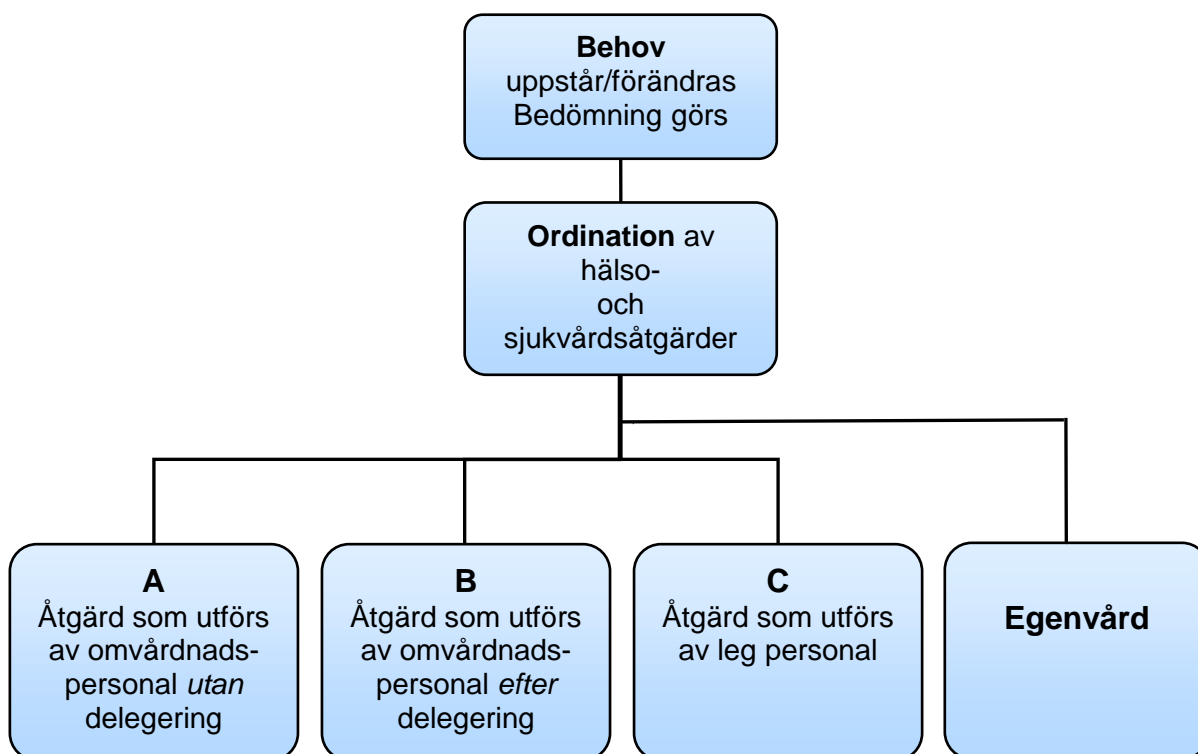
**Behov** uppstår/förändras Bedömning görs

**Ordination** av hälso- och sjukvårdsåtgärder

**A** Åtgärd som utförs av omvårdnadspersonal *utan* delegering

**B** Åtgärd som utförs av omvårdnadspersonal *efter* delegering

**C** Åtgärd som utförs av leg personal

**Egenvård**